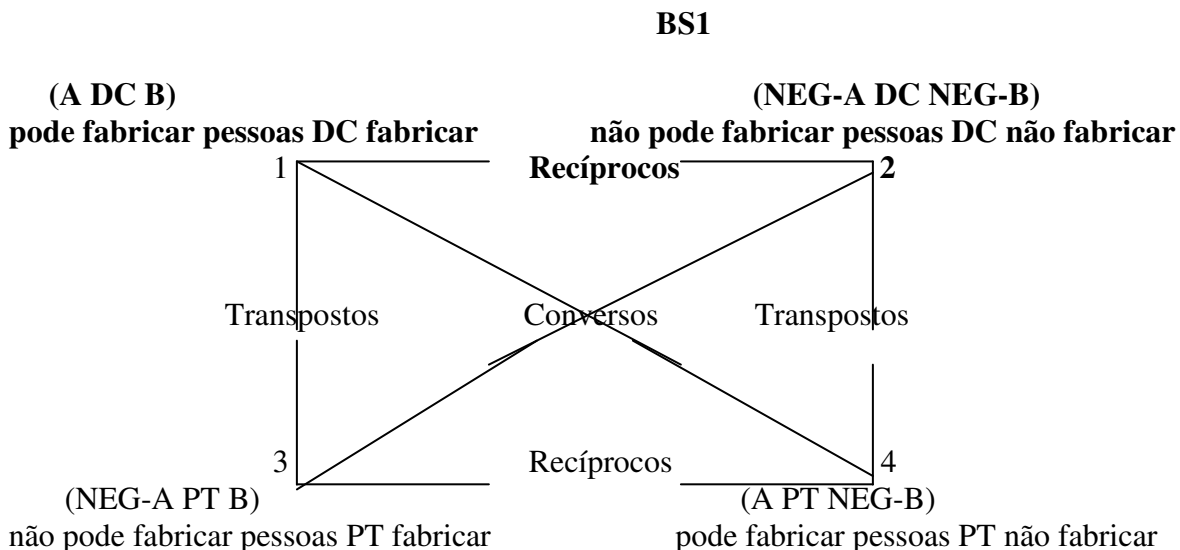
BS1

(A DC B)
pode fabricar pessoas DC fabricar

(NEG-A DC NEG-B)
não pode fabricar pessoas DC não fabricar

1 Recíprocos 2

Transpostos Conversos Transpostos

3 Recíprocos 4

(NEG-A PT B)
não pode fabricar pessoas PT fabricar

(A PT NEG-B)
pode fabricar pessoas PT não fabricar